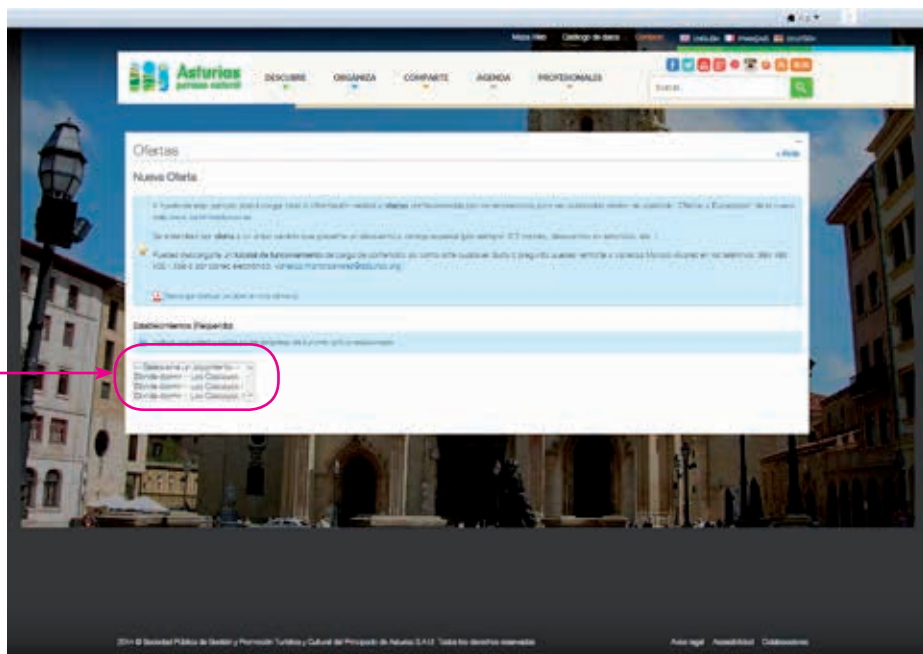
Mapa Web Catálogo de datos Contacto ENGLISH FRANÇAIS DEUTSCH

Asturias paraíso natural

DESCUBRE ORGANIZA COMPARTE AGENDA PROFESIONALES

Buscar...

Ofertas

« Atrás

Nueva Oferta

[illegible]

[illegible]

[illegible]

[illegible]

Establecimientos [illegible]

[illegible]

-- Seleccione un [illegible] --
Dónde dormir -- Los Cascayos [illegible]
Dónde dormir -- Los Cascayos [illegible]
Dónde dormir -- Los Cascayos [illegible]

2014 © Sociedad Pública de Gestión y Promoción Turística y Cultural del Principado de Asturias S.A.U. Todos los derechos reservados

Aviso legal Accesibilidad Colaboradores